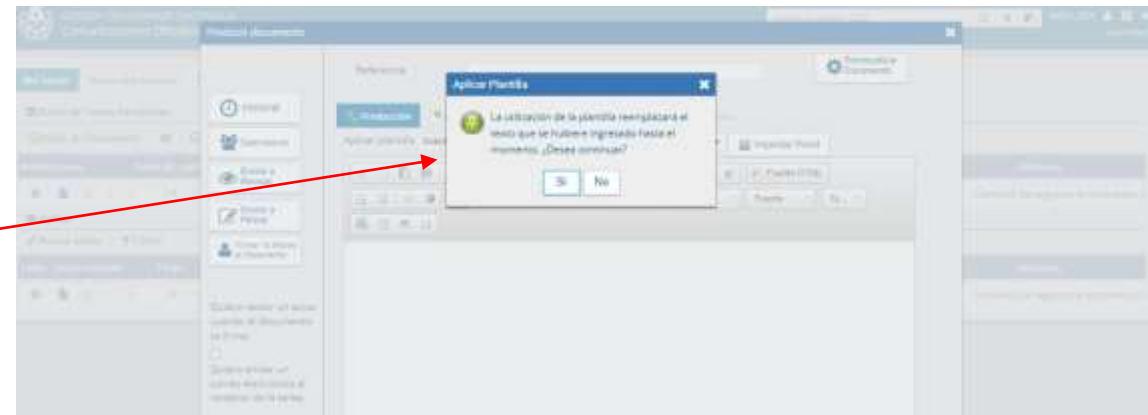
Producir documento

Referencia

Historial

Aplicar Plantilla

La utilización de la plantilla reemplazará el texto que se hubiere ingresado hasta el momento. ¿Desea continuar?

Si

No

Producción

Importar Word

Fuente

Firmar

¿Quiero recibir un aviso cuando el documento se firme?

¿Quiero enviar un correo electrónico al receptor de la tarea?